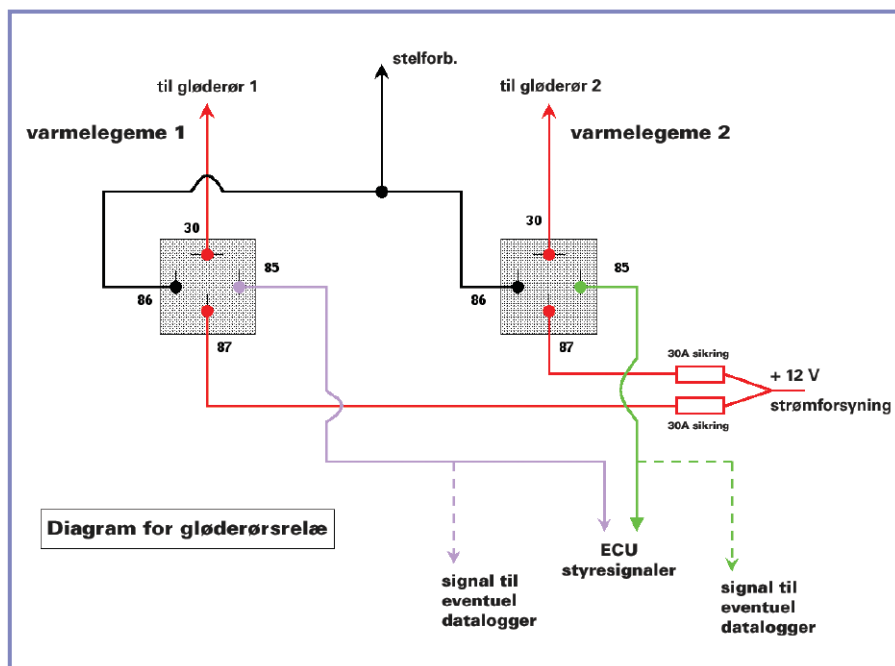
stelforb.

til glødERør 1

til glødERør 2

varmelegeme 1

varmelegeme 2

30

85

86

87

30

85

86

87

30A sikring

+ 12 V

strømforsyning

30A sikring

Diagram for glødErørsrelæ

ECU
styresignaler

signal til
eventuel
datalogger

signal til
eventuel
datalogger